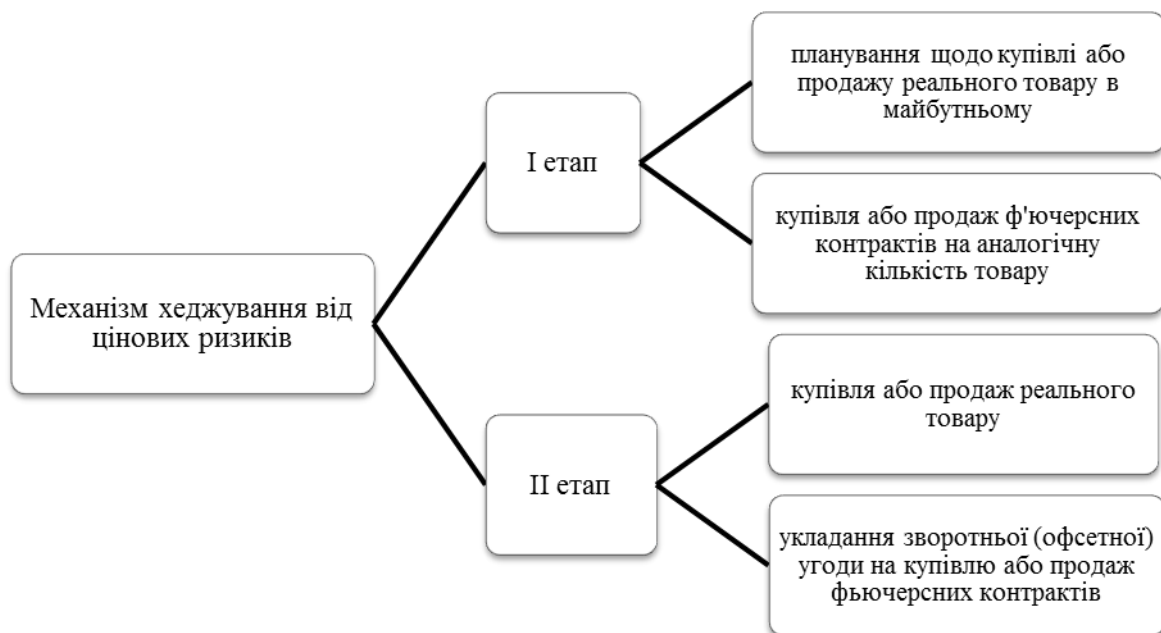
Механізм хеджування від цінових ризиків

I етап

планування щодо купівлі або продажу реального товару в майбутньому

купівля або продаж ф'ючерсних контрактів на аналогічну кількість товару

II етап

купівля або продаж реального товару

укладання зворотньої (офсетної) угоди на купівлю або продаж фьючерсних контрактів